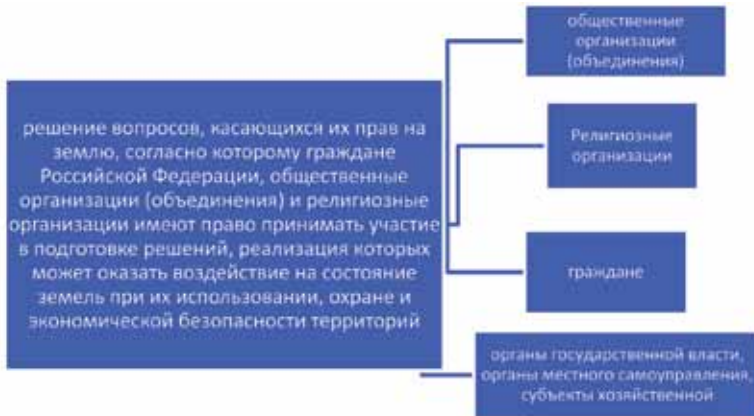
решение вопросов, касающихся их прав на землю, согласно которому граждане Российской Федерации, общественные организации (объединения) и религиозные организации имеют право принимать участие в подготовке решений, реализация которых может оказать воздействие на состояние земель при их использовании, охране и экономической безопасности территорий

общественные организации (объединения)

Религиозные организации

граждане

органы государственной власти, органы местного самоуправления, субъекты хозяйственной